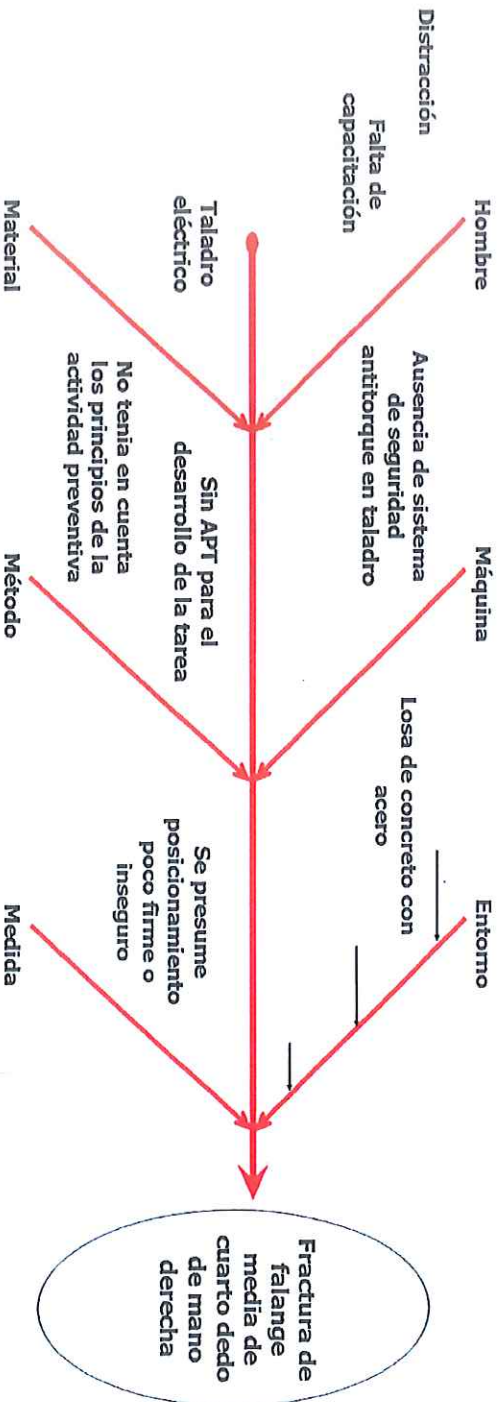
Hombre

Distracción

Falta de capacitación

Máquina

Ausencia de sistema de seguridad antitorque en taladro

Entorno

Losa de concreto con acero

Material

Taladro eléctrico

Método

No tenia en cuenta los principios de la actividad preventiva

Sin APT para el desarrollo de la tarea

Medida

Se presume posicionamiento poco firme o inseguro

Fractura de falange media de cuarto dedo de mano derecha